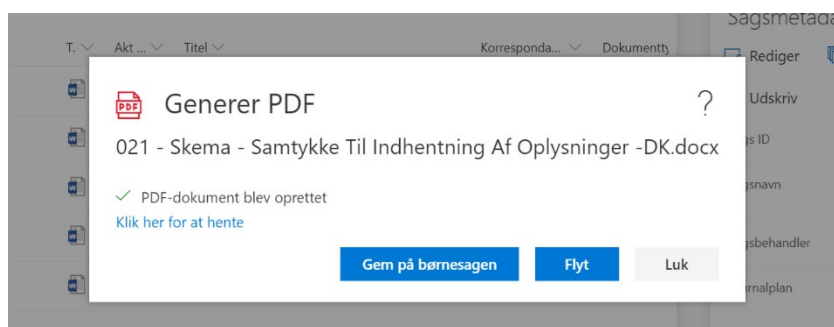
T. Akt ... Titel Korresponda... Dokumentty

Sagsmetada

Rediger

Udskriv

gs ID

gsnavn

gsbehandler

urnalplan

Generer PDF

?

021 - Skema - Samtykke Til Indhentning Af Oplysninger -DK.docx

✓ PDF-dokument blev oprettet

Klik her for at hente

Gem på børnesagen

Flyt

Luk